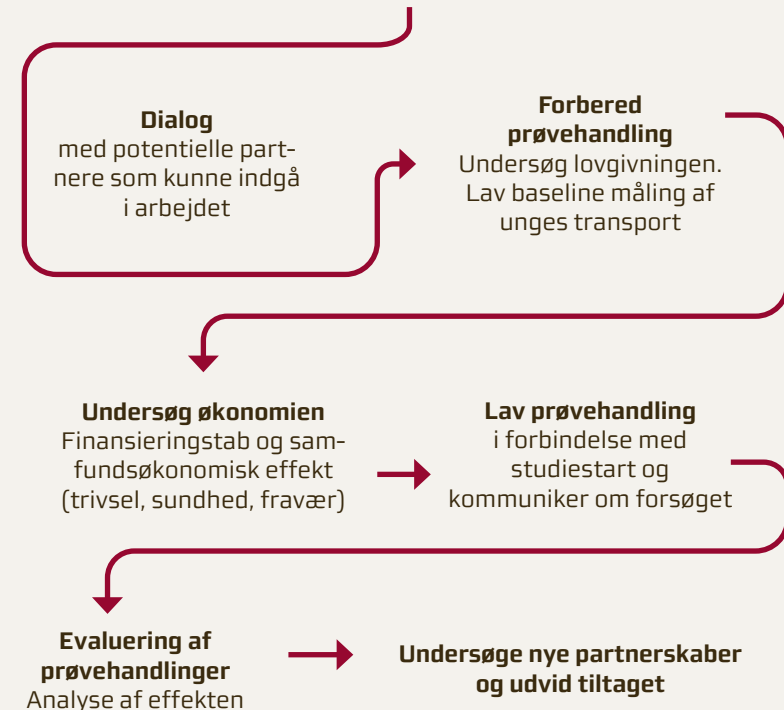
**Dialog**
med potentielle partnere som kunne indgå i arbejdet

**Forbered prøvehandling**
Undersøg lovgivningen. Lav baseline måling af unges transport

**Undersøg økonomien**
Finansieringstab og samfundsøkonomisk effekt (trivsel, sundhed, fravær)

**Lav prøvehandling**
i forbindelse med studiestart og kommuniker om forsøget

**Evaluering af prøvehandlinger**
Analyse af effekten

**Undersøge nye partnerskaber og udvid tiltaget**